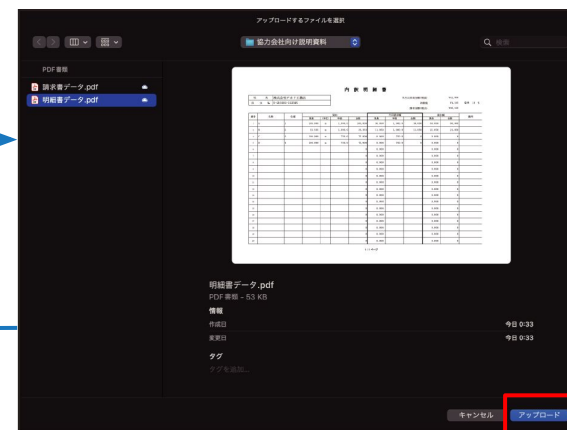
アップロードするファイルを選択

協力会社向け説明資料

Q 検索

PDF書類

請求書データ.pdf

明細書データ.pdf

内 訳 明 細 書

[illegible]

明細書データ.pdf

PDF書類 - 53 KB

情報

作成日

今日 0:33

変更日

今日 0:33

タグ

タグを追加...

キャンセル

アップロード